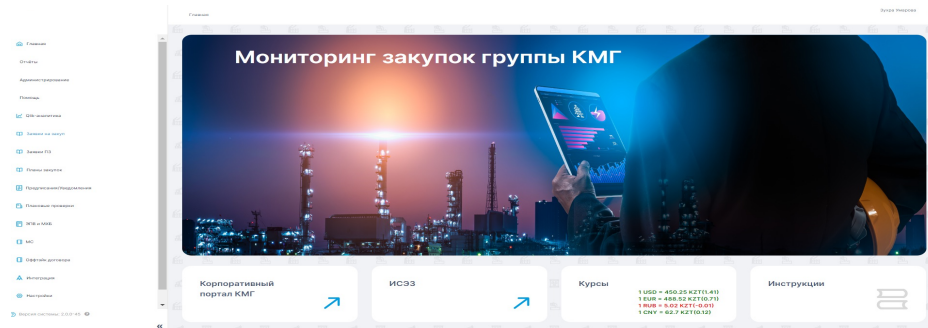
Главная

Зухра Амирова

Главная

Отчеты

Администрирование

Помощь

BI аналитика

Заявки на закуп

Заявки ПЗ

Планы закупок

Предложения/Уведомления

Плановые проверки

ЖПВ и МКБ

МС

Оффтейк договора

Интеграция

Настройки

Версия системы: 2.0.0.45

«

Мониторинг закупок группы КМГ

Корпоративный портал КМГ

ИСЭЗ

Курсы

1 USD = 450.25 KZT(1.41)
1 EUR = 488.52 KZT(0.71)
1 RUB = 5.02 KZT(-0.01)
1 CNY = 62.7 KZT(0.12)

Инструкции